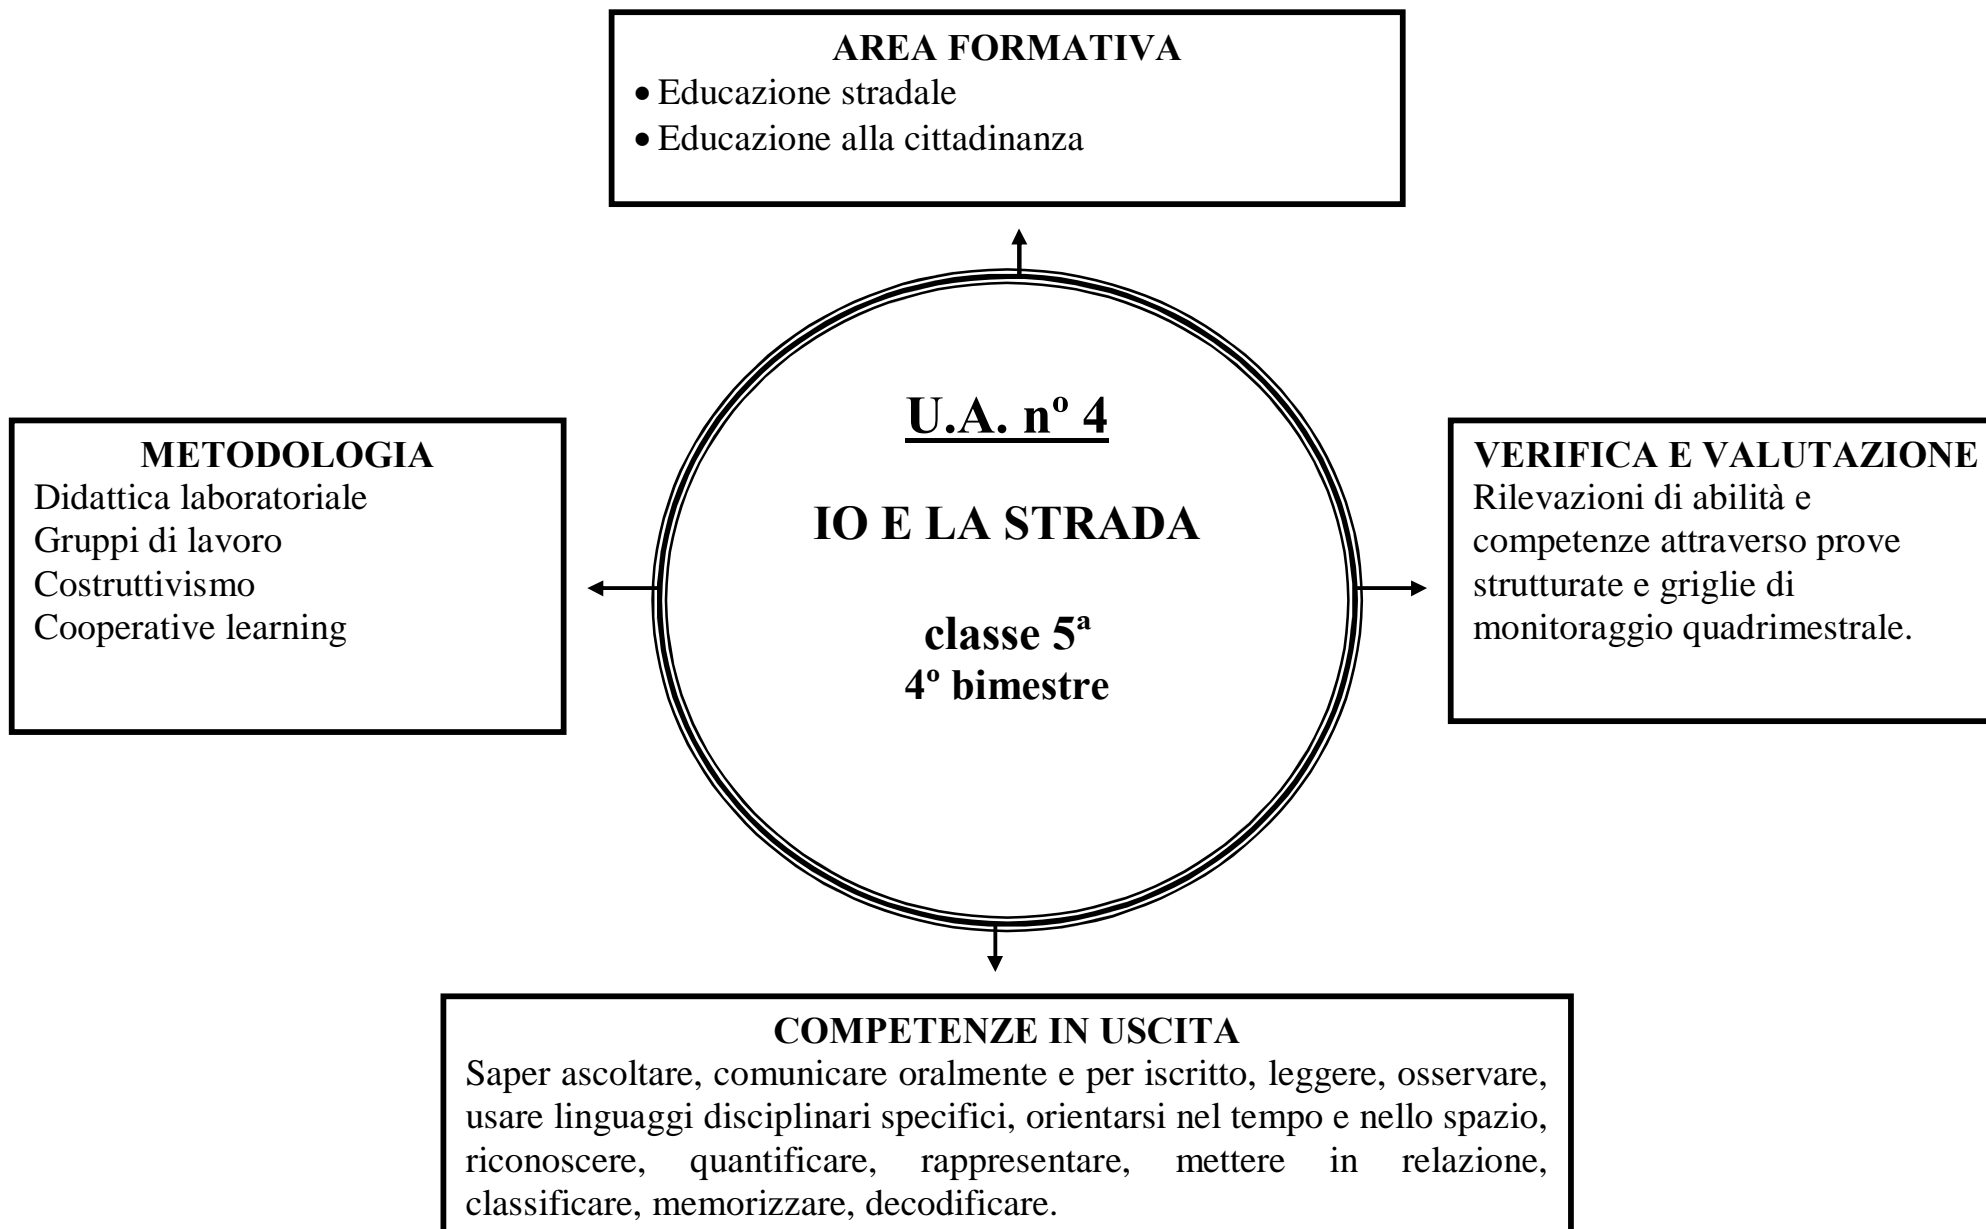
AREA FORMATIVA
• Educazione stradale
• Educazione alla cittadinanza

METODOLOGIA
Didattica laboratoriale
Gruppi di lavoro
Costruttivismo
Cooperative learning

U.A. nº 4

IO E LA STRADA

classe 5ª
4º bimestre

VERIFICA E VALUTAZIONE
Rilevazioni di abilità e competenze attraverso prove strutturate e griglie di monitoraggio quadrimestrale.

COMPETENZE IN USCITA
Saper ascoltare, comunicare oralmente e per iscritto, leggere, osservare, usare linguaggi disciplinari specifici, orientarsi nel tempo e nello spazio, riconoscere, quantificare, rappresentare, mettere in relazione, classificare, memorizzare, decodificare.